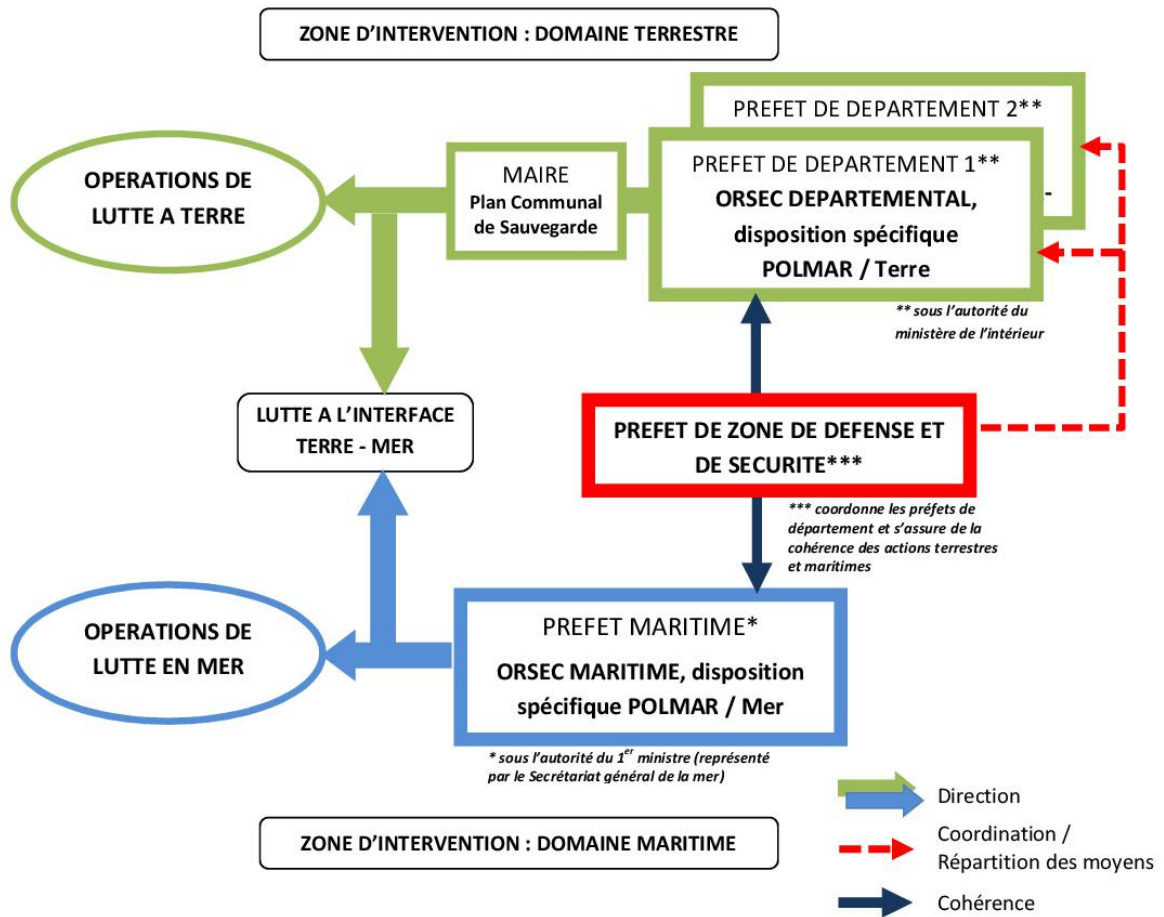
ZONE D'INTERVENTION : DOMAINE TERRESTRE

PREFET DE DEPARTEMENT 2**

OPERATIONS DE LUTTE A TERRE

MAIRE
Plan Communal de Sauvegarde

PREFET DE DEPARTEMENT 1**
ORSEC DEPARTEMENTAL, disposition spécifique POLMAR / Terre

** sous l'autorité du ministère de l'intérieur

LUTTE A L'INTERFACE TERRE - MER

PREFET DE ZONE DE DEFENSE ET DE SECURITE***

*** coordonne les préfets de département et s'assure de la cohérence des actions terrestres et maritimes

OPERATIONS DE LUTTE EN MER

PREFET MARITIME*
ORSEC MARITIME, disposition spécifique POLMAR / Mer

* sous l'autorité du 1$^{er}$ ministre (représenté par le Secrétariat général de la mer)

Direction

Coordination / Répartition des moyens

Cohérence

ZONE D'INTERVENTION : DOMAINE MARITIME